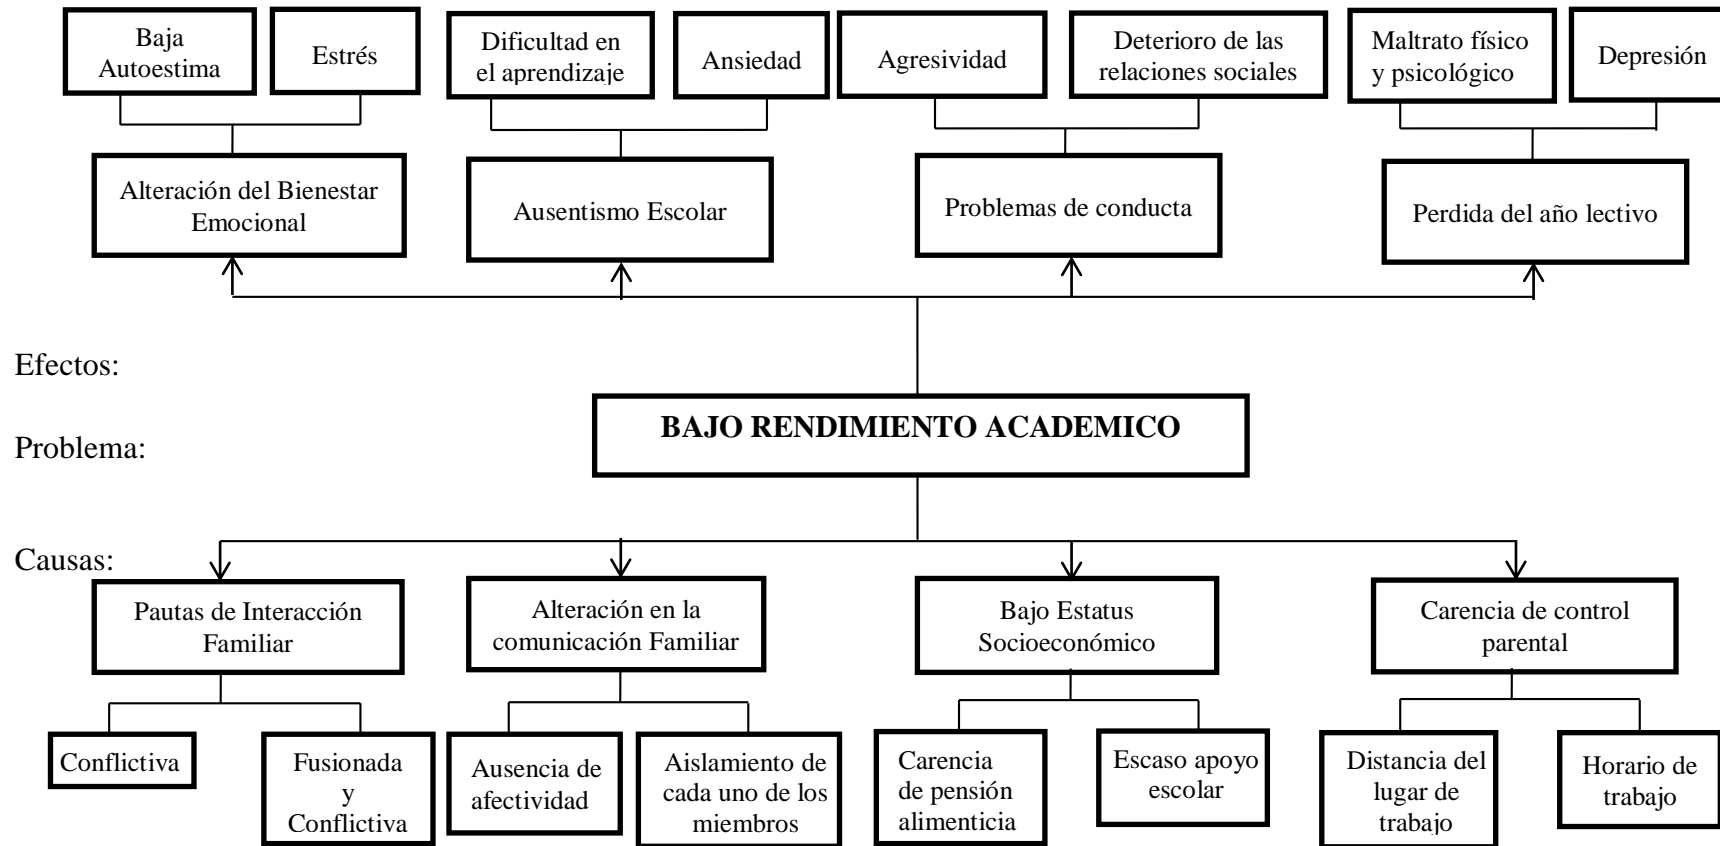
Baja Autoestima

Estrés

Dificultad en el aprendizaje

Ansiedad

Agresividad

Deterioro de las relaciones sociales

Maltrato físico y psicológico

Depresión

Alteración del Bienestar Emocional

Ausentismo Escolar

Problemas de conducta

Perdida del año lectivo

Efectos:

Problema:

BAJO RENDIMIENTO ACADEMICO

Causas:

Pautas de Interacción Familiar

Alteración en la comunicación Familiar

Bajo Estatus Socioeconómico

Carencia de control parental

Conflictiva

Fusionada y Conflictiva

Ausencia de afectividad

Aislamiento de cada uno de los miembros

Carencia de pensión alimenticia

Escaso apoyo escolar

Distancia del lugar de trabajo

Horario de trabajo